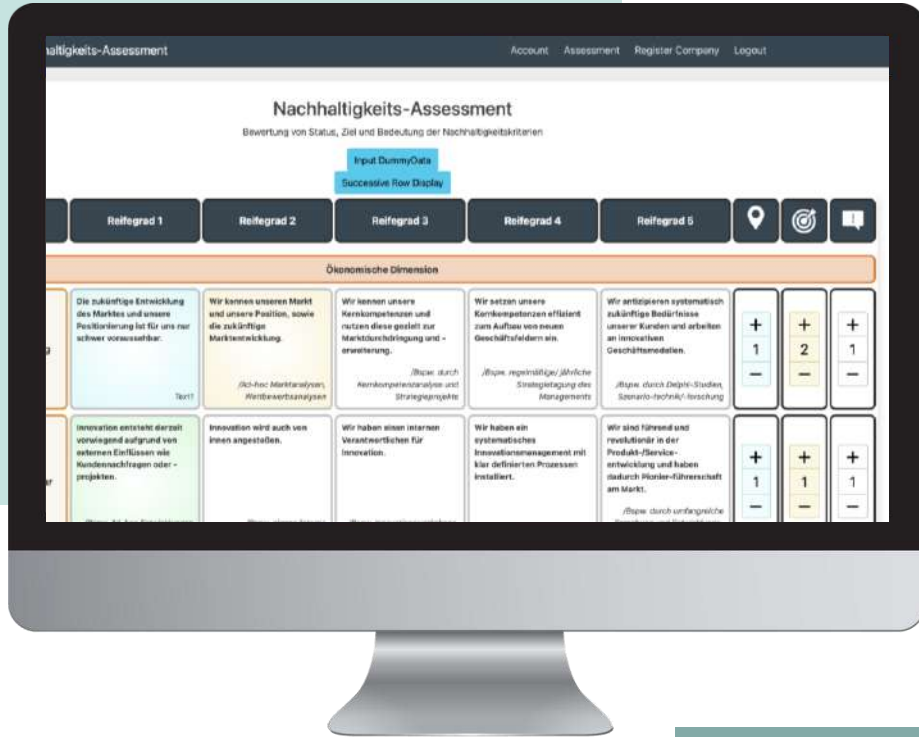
altigkeits-Assessment

Account Assessment Register Company Logout

Nachhaltigkeits-Assessment

Bewertung von Status, Ziel und Bedeutung der Nachhaltigkeitskriterien

Input DummyData

Successive Row Display

| | Reifegrad 1 | Reifegrad 2 | Reifegrad 3 | Reifegrad 4 | Reifegrad 5 | | | |
|---|---|---|---|---|---|---|---|---|
| Ökonomische Dimension | | | | | | | | |
| g | Die zukünftige Entwicklung des Marktes und unsere Positionierung ist für uns nur schwer voraussehbar. Text1 | Wir kennen unseren Markt und unsere Position, sowie die zukünftige Marktentwicklung. /Ad-hoc Marktanalysen, Wettbewerbsanalysen | Wir kennen unsere Kernkompetenzen und nutzen diese gezielt zur Marktdurchdringung und -erweiterung. /Bspw. durch Kernkompetenzanalyse und Strategieprojekte | Wir setzen unsere Kernkompetenzen effizient zum Aufbau von neuen Geschäftsfeldern ein. /Bspw. regelmäßige/ jährliche Strategietagung des Managements | Wir antizipieren systematisch zukünftige Bedürfnisse unserer Kunden und arbeiten an innovativen Geschäftsmodellen. /Bspw. durch Delphi-Studien, Szenario-technik/-forschung | + 1 − | + 2 − | + 1 − |
| er | Innovation entsteht derzeit vorwiegend aufgrund von externen Einflüssen wie Kundenanfragen oder -projekten. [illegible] | Innovation wird auch von innen angestoßen. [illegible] | Wir haben einen internen Verantwortlichen für Innovation. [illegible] | Wir haben ein systematisches Innovationsmanagement mit klar definierten Prozessen installiert. | Wir sind führend und revolutionär in der Produkt-/Service-entwicklung und haben dadurch Pionier-führerschaft am Markt. /Bspw. durch umfangreiche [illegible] | + 1 − | + 1 − | + 1 − |